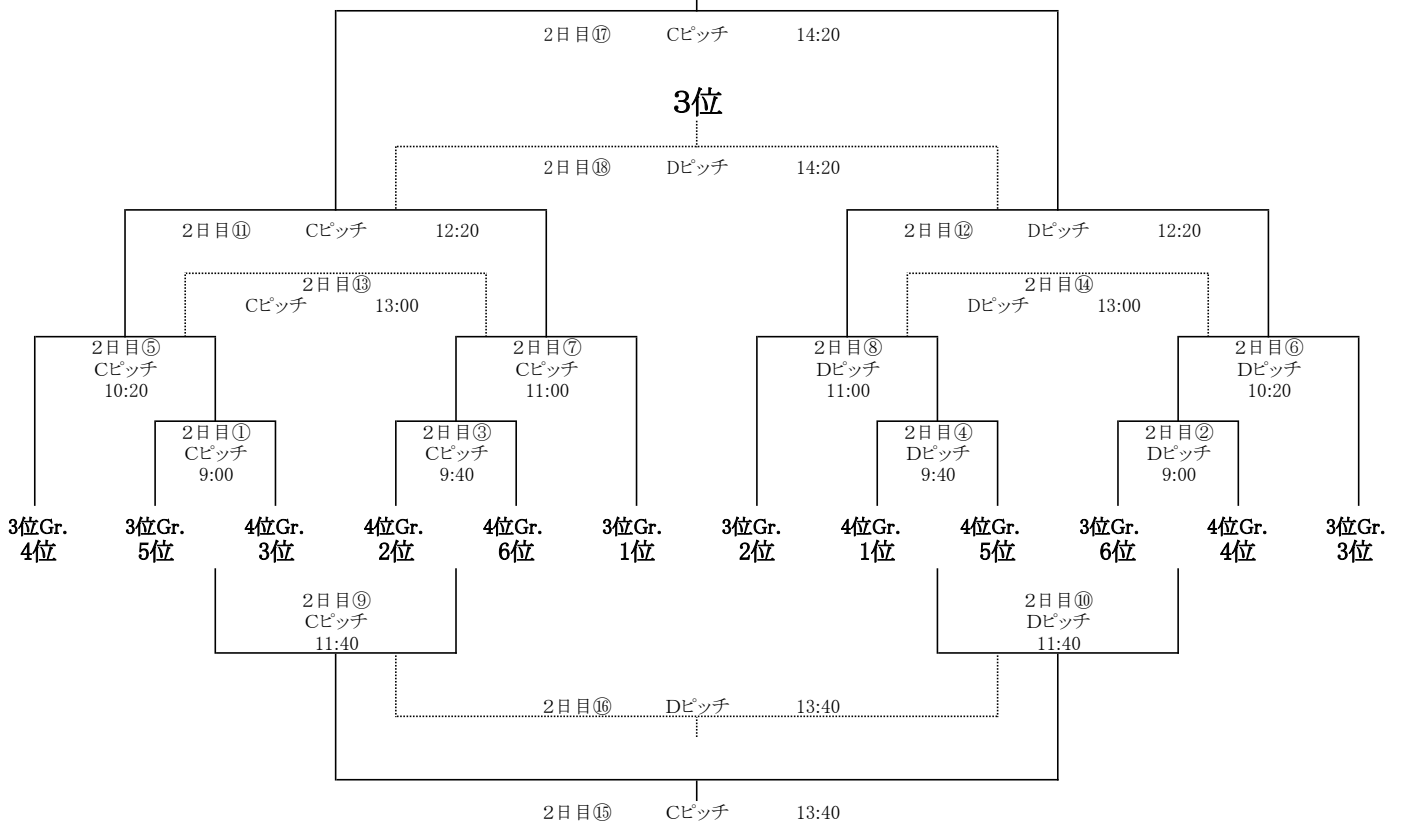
2日目⑰ Cピッチ 14:20

3位

2日目⑱ Dピッチ 14:20

2日目⑪ Cピッチ 12:20

2日目⑫ Dピッチ 12:20

2日目⑬
Cピッチ 13:00

2日目⑭
Dピッチ 13:00

2日目⑤
Cピッチ
10:20

2日目⑦
Cピッチ
11:00

2日目⑧
Dピッチ
11:00

2日目⑥
Dピッチ
10:20

2日目①
Cピッチ
9:00

2日目③
Cピッチ
9:40

2日目④
Dピッチ
9:40

2日目②
Dピッチ
9:00

3位Gr.
4位

3位Gr.
5位

4位Gr.
3位

4位Gr.
2位

4位Gr.
6位

3位Gr.
1位

3位Gr.
2位

4位Gr.
1位

4位Gr.
5位

3位Gr.
6位

4位Gr.
4位

3位Gr.
3位

2日目⑨
Cピッチ
11:40

2日目⑩
Dピッチ
11:40

2日目⑯ Dピッチ 13:40

2日目⑮ Cピッチ 13:40